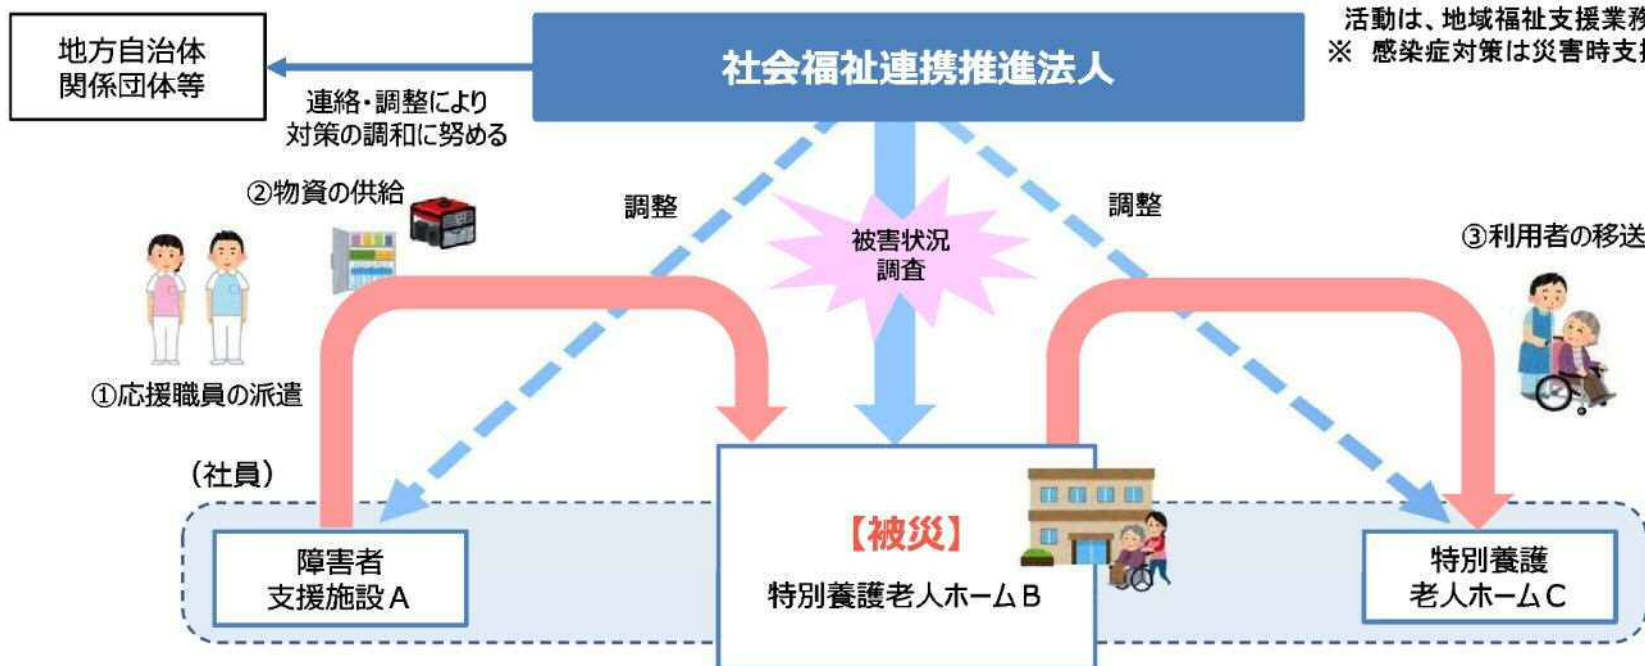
活動は、地域福祉支援業務
※ 感染症対策は災害時支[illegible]

地方自治体
関係団体等

社会福祉連携推進法人

連絡・調整により
対策の調和に努める

②物資の供給

調整

被害状況
調査

調整

③利用者の移送

①応援職員の派遣

(社員)

障害者
支援施設A

【被災】
特別養護老人ホームB

特別養護
老人ホームC